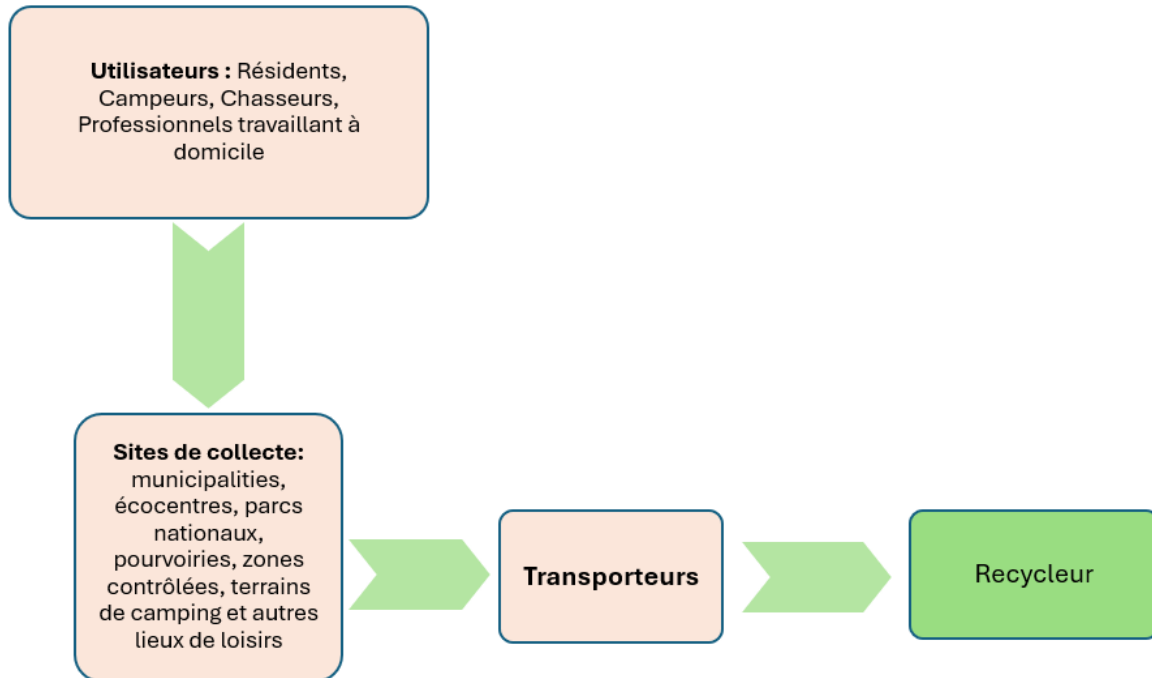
**Utilisateurs :** Résidents, Campeurs, Chasseurs, Professionnels travaillant à domicile

**Sites de collecte:** municipalities, écocentres, parcs nationaux, pourvoiries, zones contrôlées, terrains de camping et autres lieux de loisirs

**Transporteurs**

Recycleur